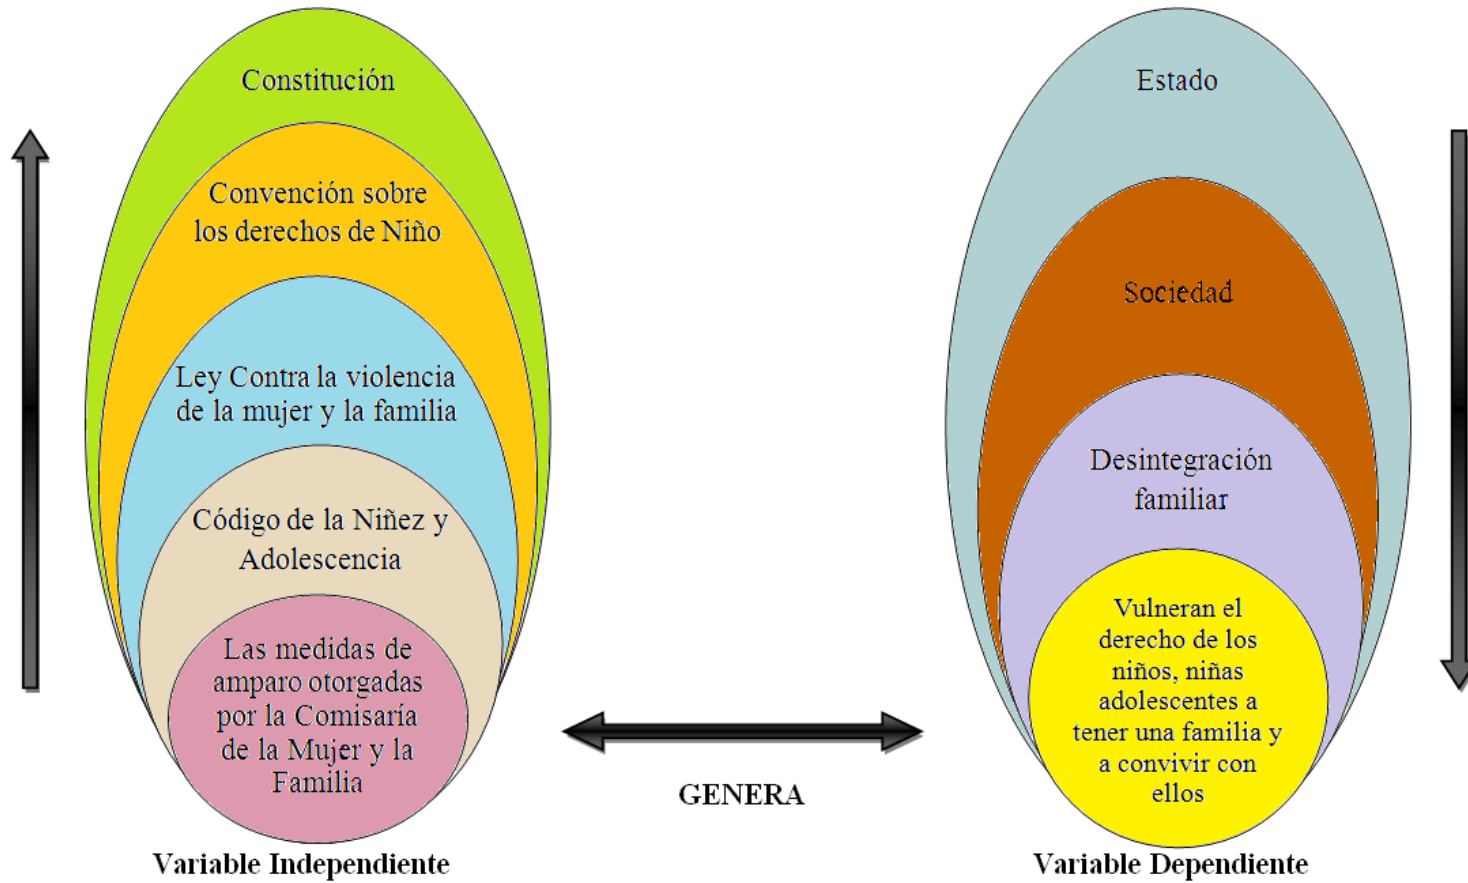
Constitución

Convención sobre los derechos de Niño

Ley Contra la violencia de la mujer y la familia

Código de la Niñez y Adolescencia

Las medidas de amparo otorgadas por la Comisaría de la Mujer y la Familia

Variable Independiente

GENERA

Estado

Sociedad

Desintegración familiar

Vulneran el derecho de los niños, niñas adolescentes a tener una familia y a convivir con ellos

Variable Dependiente